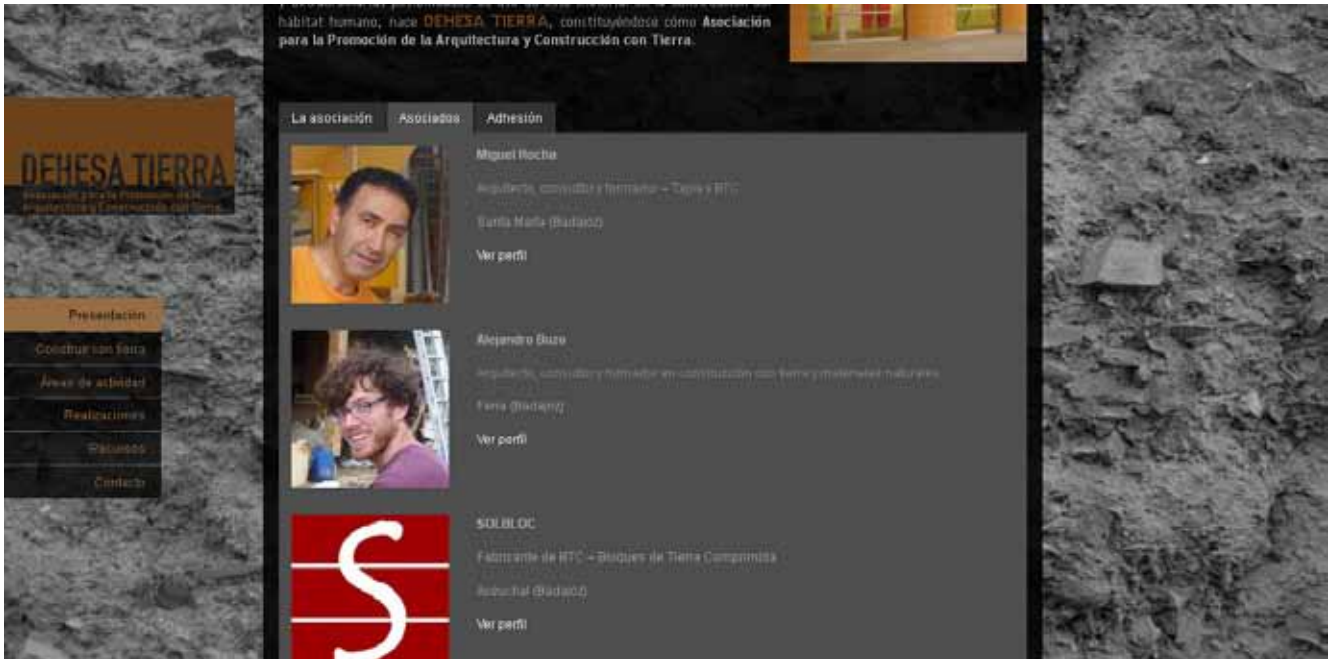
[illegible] hábitat humano, nace DEHESA TIERRA, constituyéndose como Asociación para la Promoción de la Arquitectura y Construcción con Tierra.

DEHESA TIERRA
Asociación para la Promoción de la Arquitectura y Construcción con Tierra

Presentación
Construir con tierra
Áreas de actividad
Realizaciones
Recursos
Contacto

La asociación
Asociados
Adhesión

Miguel Rocha
Arquitecto, consultor y formador – Tapia y BTC
Santa Marta (Badajoz)
Ver perfil

Alejandro Buzo
Arquitecto, consultor y formador en construcción con tierra y materiales naturales
Feria (Badajoz)
Ver perfil

SOLBLOC
Fabricante de BTC – Bloques de Tierra Comprimida
Aceuchal (Badajoz)
Ver perfil